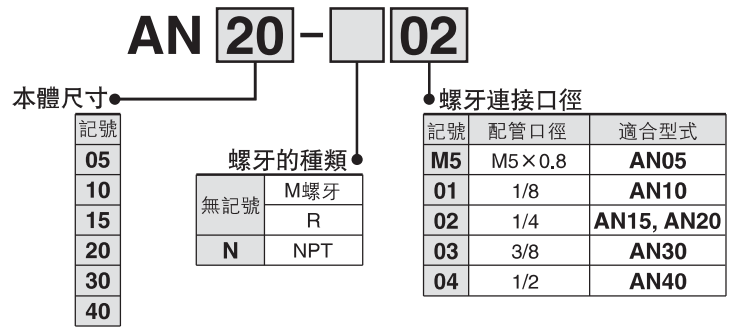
AN 20 - 02

本體尺寸

| 記號 |
|---|
| 05 |
| 10 |
| 15 |
| 20 |
| 30 |
| 40 |

螺牙的種類

| | |
|---|---|
| 無記號 | M螺牙 |
| | R |
| N | NPT |

螺牙連接口徑

| 記號 | 配管口徑 | 適合型式 |
|---|---|---|
| M5 | M5×0.8 | AN05 |
| 01 | 1/8 | AN10 |
| 02 | 1/4 | AN15, AN20 |
| 03 | 3/8 | AN30 |
| 04 | 1/2 | AN40 |